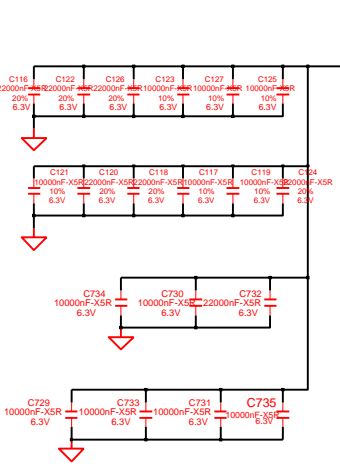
C116
22000nF-X5R
20%
6.3V

C122
22000nF-X5R
20%
6.3V

C126
22000nF-X5R
20%
6.3V

C123
10000nF-X5R
10%
6.3V

C127
10000nF-X5R
10%
6.3V

C125
10000nF-X5R
10%
6.3V

C121
10000nF-X5R
10%
6.3V

C120
22000nF-X5R
20%
6.3V

C118
22000nF-X5R
20%
6.3V

C117
10000nF-X5R
10%
6.3V

C119
10000nF-X5R
10%
6.3V

C124
22000nF-X5R
20%
6.3V

C734
10000nF-X5R
6.3V

C730
10000nF-X5R
6.3V

C732
22000nF-X5R
6.3V

C729
10000nF-X5R
6.3V

C733
10000nF-X5R
6.3V

C731
10000nF-X5R
6.3V

C735
10000nF-X5R
6.3V